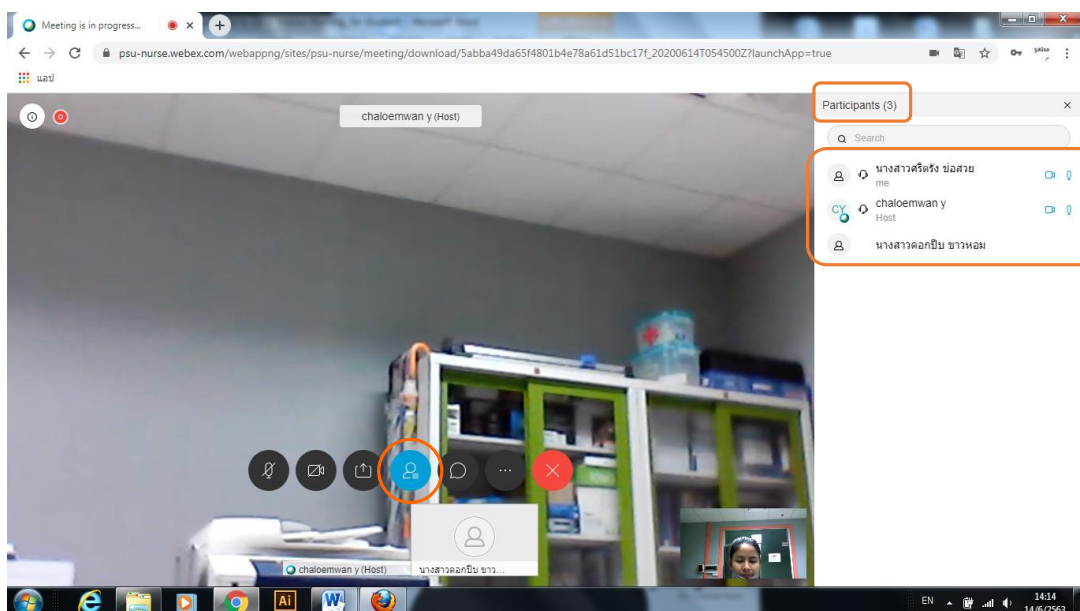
Meeting is in progress...

psu-nurse.webex.com/webappng/sites/psu-nurse/meeting/download/5abba49da65f4801b4e78a61d51bc17f_20200614T054500Z?launchApp=true

แอป

chaloemwan y (Host)

Participants (3)

Search

นางสาวศิริรัง ช่อสวย
me

CY chaloemwan y
Host

นางสาวดอกปีบ ขาวหอม

chaloemwan y (Host)

นางสาวดอกปีบ ขาว...

EN

14:14
14/6/2563